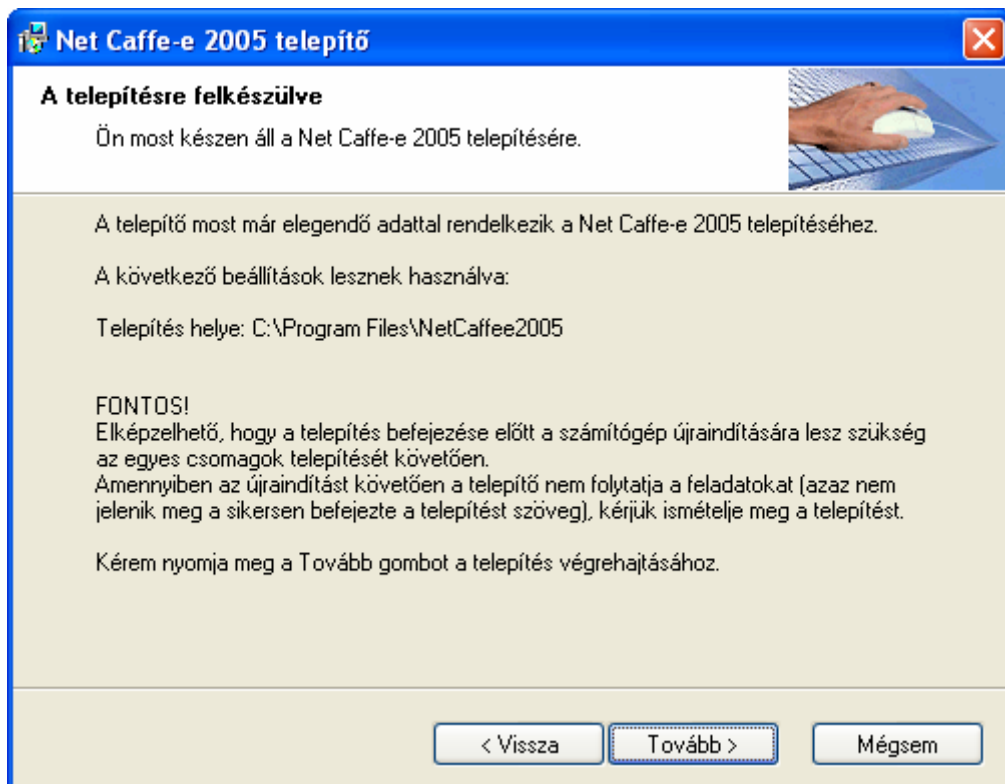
Net Caffe-e 2005 telepítő

A telepítésre felkészülve

Ön most készen áll a Net Caffe-e 2005 telepítésére.

A telepítő most már elegendő adattal rendelkezik a Net Caffe-e 2005 telepítéséhez.

A következő beállítások lesznek használva:

Telepítés helye: C:\Program Files\NetCaffee2005

FONTOS!
Elképzelhető, hogy a telepítés befejezése előtt a számítógép újraindítására lesz szükség az egyes csomagok telepítését követően.
Amennyiben az újraindítást követően a telepítő nem folytatja a feladatokat (azaz nem jelenik meg a sikersen befejezte a telepítést szöveg), kérjük ismételje meg a telepítést.

Kérem nyomja meg a Tovább gombot a telepítés végrehajtásához.

< Vissza

Tovább >

Mégsem